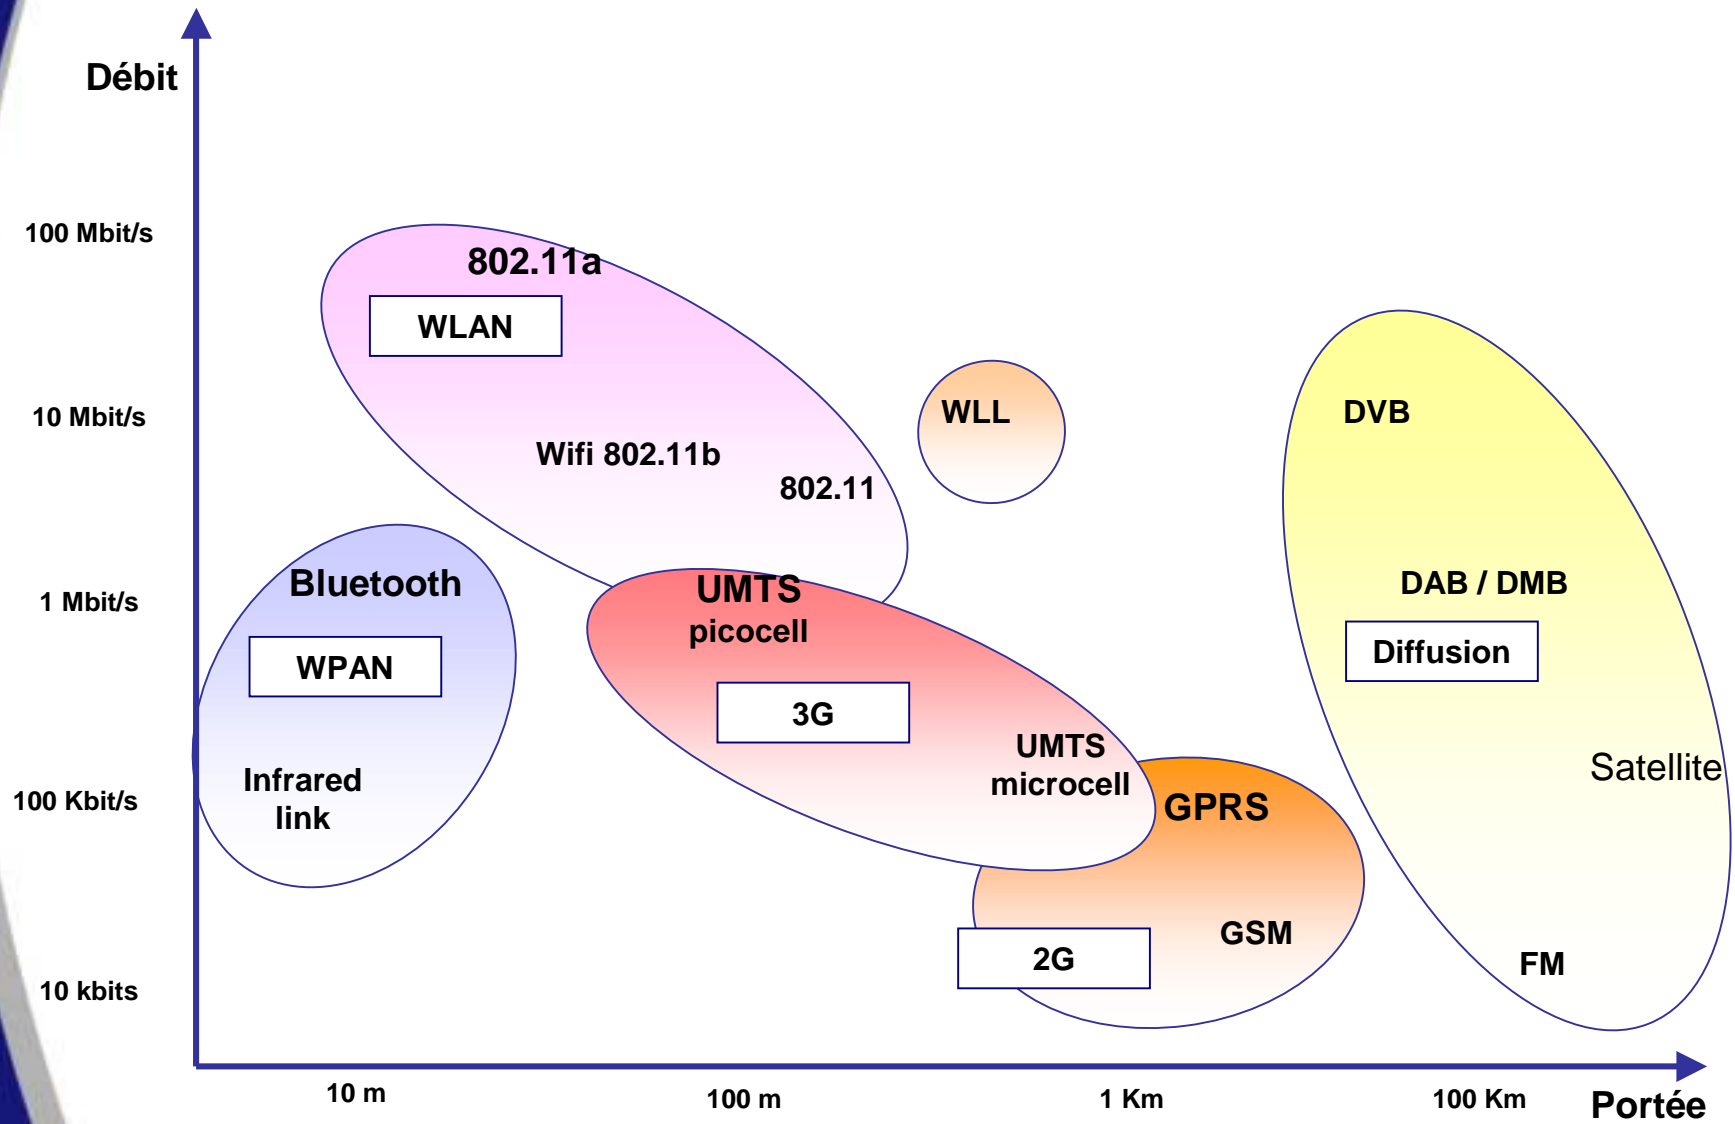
Débit

100 Mbit/s

10 Mbit/s

1 Mbit/s

100 Kbit/s

10 kbits

802.11a

WLAN

Wifi 802.11b

802.11

WLL

DVB

Bluetooth

WPAN

Infrared link

UMTS picocell

3G

UMTS microcell

GPRS

GSM

2G

DAB / DMB

Diffusion

Satellite

FM

10 m

100 m

1 Km

100 Km

Portée